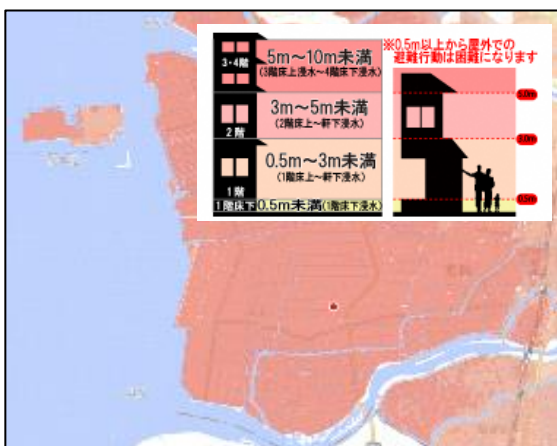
3・4階
5m～10m未満
(3階床上浸水～4階床下浸水)

2階
3m～5m未満
(2階床上～軒下浸水)

1階
0.5m～3m未満
(1階床上～軒下浸水)

1階床下 0.5m未満 (1階床下浸水)

※0.5m以上から屋外での避難行動は困難になります

5.0m
3.0m
0.5m